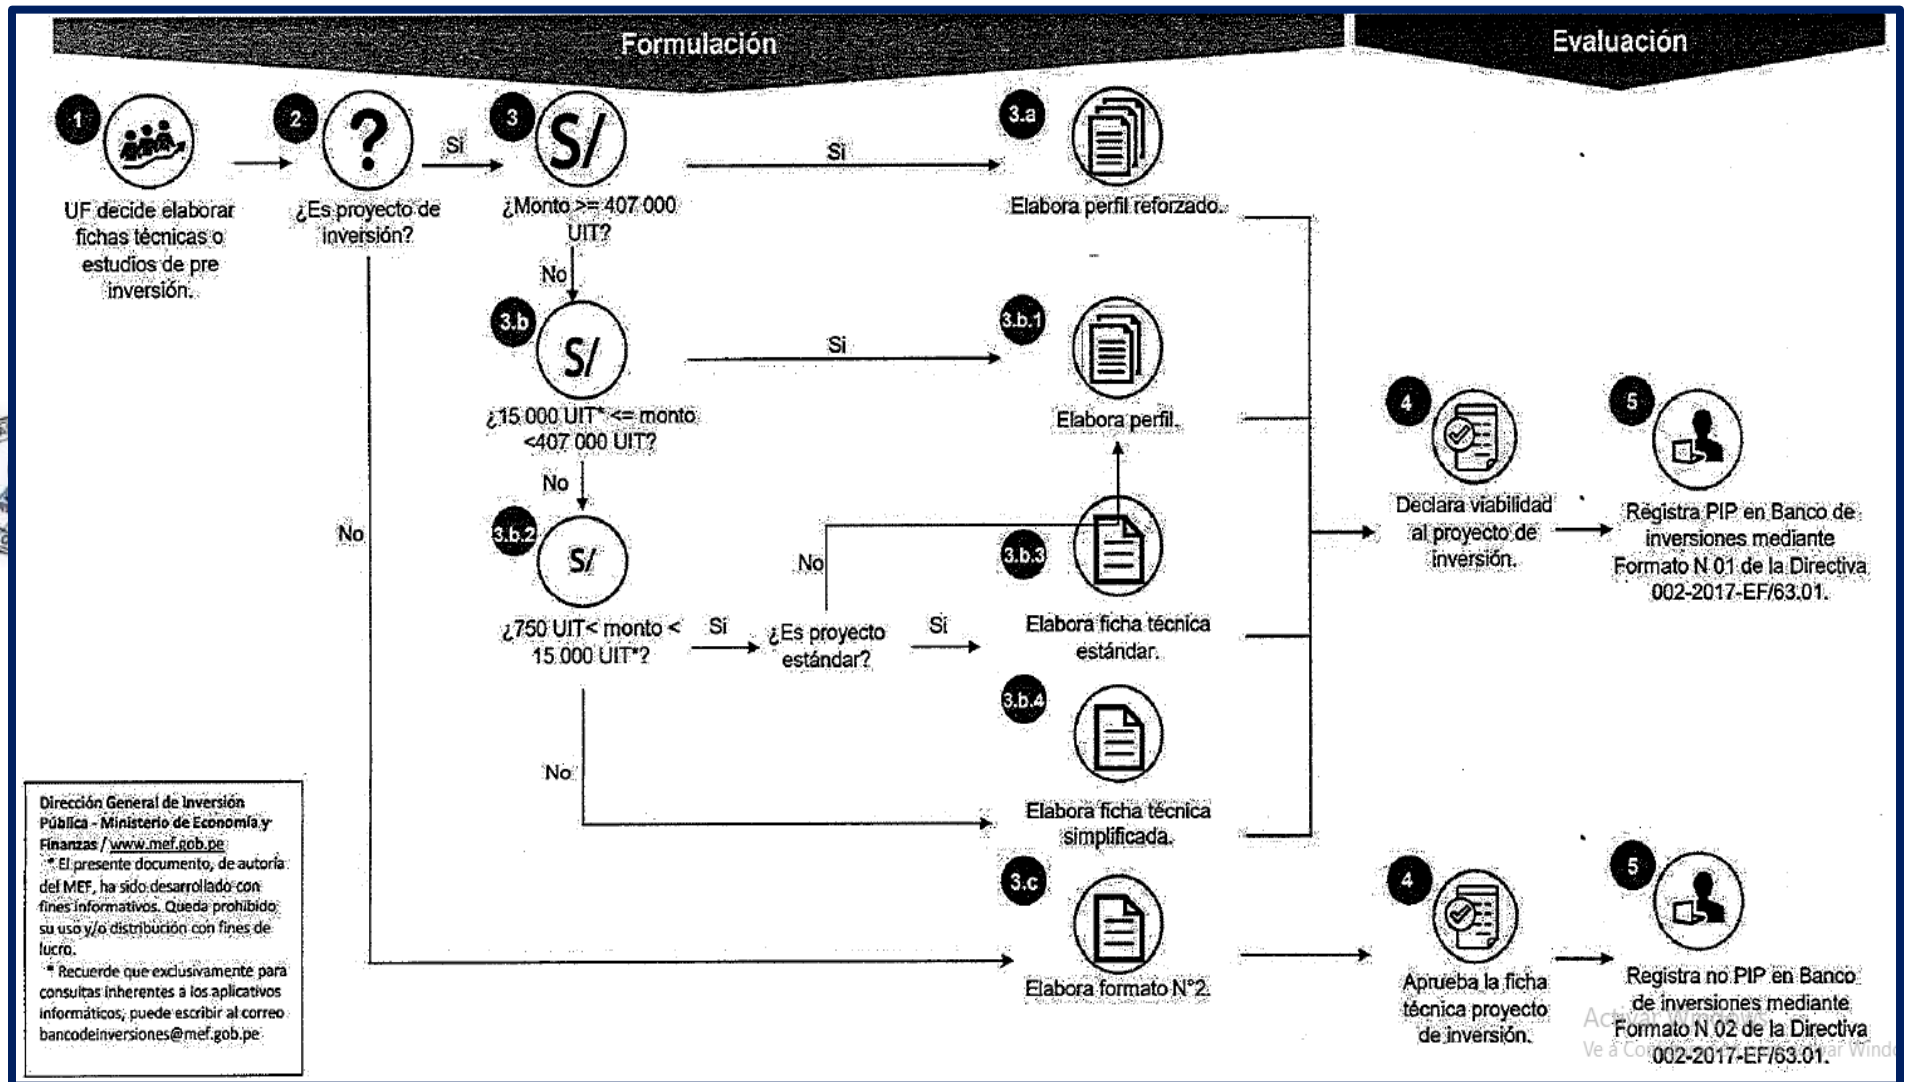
Formulación

Evaluación

1
UF decide elaborar fichas técnicas o estudios de pre inversión.

2
¿Es proyecto de inversión?

Sí

3
S/
¿Monto >= 407 000 UIT?

Sí

3.a
Elabora perfil reforzado.

No

3.b
S/
¿15 000 UIT* <= monto <407 000 UIT?

Sí

3.b.1
Elabora perfil.

No

3.b.2
S/
¿750 UIT< monto < 15 000 UIT*?

Sí

¿Es proyecto estándar?

No

Sí

3.b.3
Elabora ficha técnica estándar.

No

3.b.4
Elabora ficha técnica simplificada.

No

3.c
Elabora formato N°2.

4
Declara viabilidad al proyecto de inversión.

5
Registra PIP en Banco de inversiones mediante Formato N 01 de la Directiva 002-2017-EF/63.01.

4
Aprueba la ficha técnica proyecto de inversión.

5
Registra no PIP en Banco de inversiones mediante Formato N 02 de la Directiva 002-2017-EF/63.01.

Dirección General de Inversión Pública - Ministerio de Economía y Finanzas / www.mef.gob.pe
* El presente documento, de autoría del MEF, ha sido desarrollado con fines informativos. Queda prohibido su uso y/o distribución con fines de lucro.
* Recuerde que exclusivamente para consultas inherentes a los aplicativos informáticos, puede escribir al correo bancodeinversiones@mef.gob.pe

Activar Windows
Ve a Co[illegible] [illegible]ar Windo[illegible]